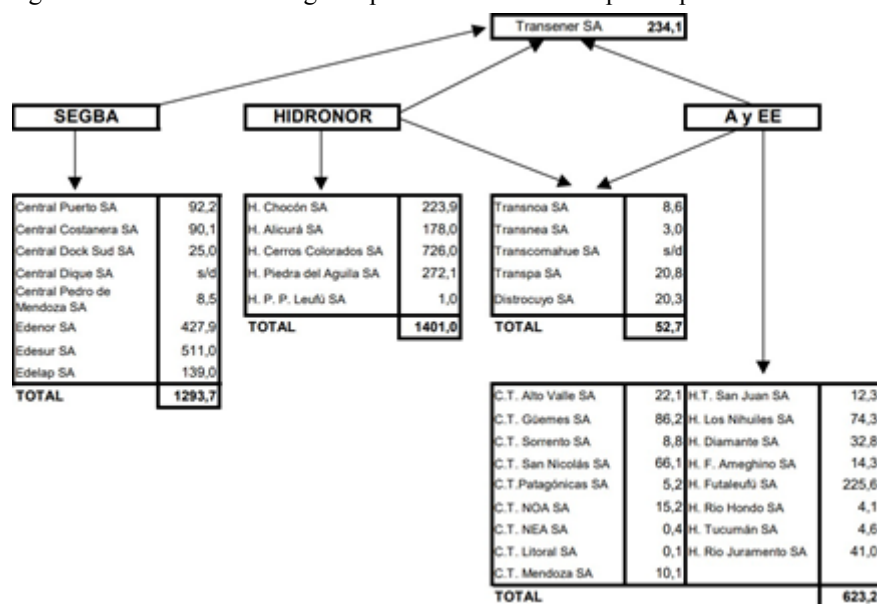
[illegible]

Transener SA 234,1

SEGBA

HIDRONOR

A y EE

| Central Puerto SA | 92,2 |
|---|---|
| Central Costanera SA | 90,1 |
| Central Dock Sud SA | 25,0 |
| Central Dique SA | s/d |
| Central Pedro de Mendoza SA | 8,5 |
| Edenor SA | 427,9 |
| Edesur SA | 511,0 |
| Edelap SA | 139,0 |
| TOTAL | 1293,7 |

| H. Chocón SA | 223,9 |
|---|---|
| H. Alicurá SA | 178,0 |
| H. Cerros Colorados SA | 726,0 |
| H. Piedra del Aguila SA | 272,1 |
| H. P. P. Leufú SA | 1,0 |
| TOTAL | 1401,0 |

| Transnoa SA | 8,6 |
|---|---|
| Transnea SA | 3,0 |
| Transcomahue SA | s/d |
| Transpa SA | 20,8 |
| Distrocuyo SA | 20,3 |
| TOTAL | 52,7 |

| C.T. Alto Valle SA | 22,1 | H.T. San Juan SA | 12,3 |
|---|---|---|---|
| C.T. Güemes SA | 86,2 | H. Los Nihuiles SA | 74,3 |
| C.T. Sorrento SA | 8,8 | H. Diamante SA | 32,8 |
| C.T. San Nicolás SA | 66,1 | H. F. Ameghino SA | 14,3 |
| C.T.Patagónicas SA | 5,2 | H. Futaleufú SA | 225,6 |
| C.T. NOA SA | 15,2 | H. Rio Hondo SA | 4,1 |
| C.T. NEA SA | 0,4 | H. Tucumán SA | 4,6 |
| C.T. Litoral SA | 0,1 | H. Rio Juramento SA | 41,0 |
| C.T. Mendoza SA | 10,1 | | |
| TOTAL | | | 623,2 |